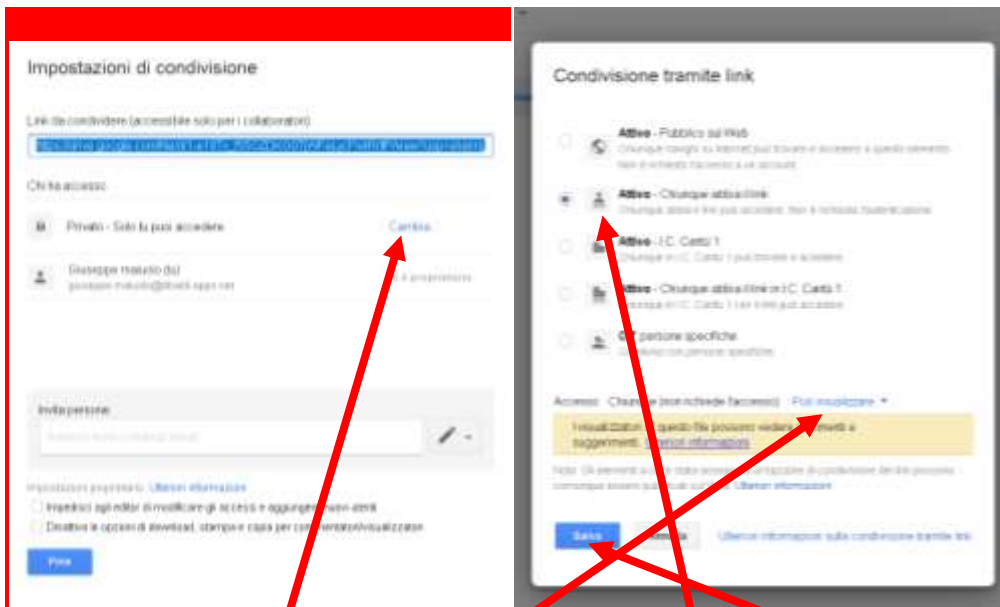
Impostazioni di condivisione

Link da condividere (accessibile solo per i collaboratori)

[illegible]

Chi ha accesso

Privato - Solo tu puoi accedere

Cambia...

Giuseppe maiuolo (tu)
giuseppe.maiuolo@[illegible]

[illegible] proprietario

Invita persone:

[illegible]

Impostazioni proprietario Ulteriori informazioni

Impedisci agli editor di modificare gli accessi e aggiungere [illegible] utenti

Disattiva le opzioni di download, stampa e copia per commentatori/visualizzatori

Fine

Condivisione tramite link

Attivo - Pubblico sul Web
Chiunque navighi su Internet può trovare e accedere a questo elemento. Non è richiesto l'accesso a un account.

Attivo - Chiunque abbia il link
Chiunque abbia il link può accedere. Non è richiesto l'autenticazione.

Attivo - I.C. Cantù 1
Chiunque in I.C. Cantù 1 può trovare e accedere.

Attivo - Chiunque abbia il link in I.C. Cantù 1
Chiunque in I.C. Cantù 1 con il link può accedere.

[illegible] persone specifiche
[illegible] con persone specifiche.

Accesso: Chiunque (non richiede l'accesso) Può visualizzare ▾

I visualizzatori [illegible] questo file possono vedere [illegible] e suggerimenti. Ulteriori informazioni

Nota: Gli elementi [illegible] stato accesso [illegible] di condivisione del link possono comunque essere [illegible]. Ulteriori informazioni

Salva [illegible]

Ulteriori informazioni sulla condivisione tramite link